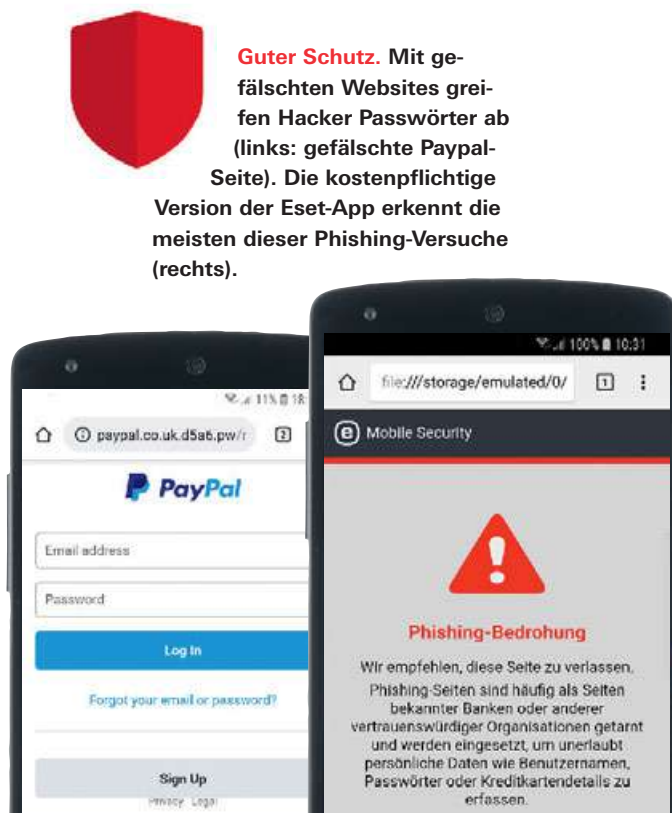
Guter Schutz. Mit gefälschten Websites greifen Hacker Passwörter ab (links: gefälschte Paypal-Seite). Die kostenpflichtige Version der Eset-App erkennt die meisten dieser Phishing-Versuche (rechts).

11% 18:

paypal.co.uk.d5a6.pw/r

2

PayPal

Email address

Password

Log In

Forgot your email or password?

Sign Up

Privacy Legal

100% 10:31

file:///storage/emulated/0/

1

Mobile Security

Phishing-Bedrohung

Wir empfehlen, diese Seite zu verlassen.
Phishing-Seiten sind häufig als Seiten bekannter Banken oder anderer vertrauenswürdiger Organisationen getarnt und werden eingesetzt, um unerlaubt persönliche Daten wie Benutzernamen, Passwörter oder Kreditkartendetails zu erfassen.